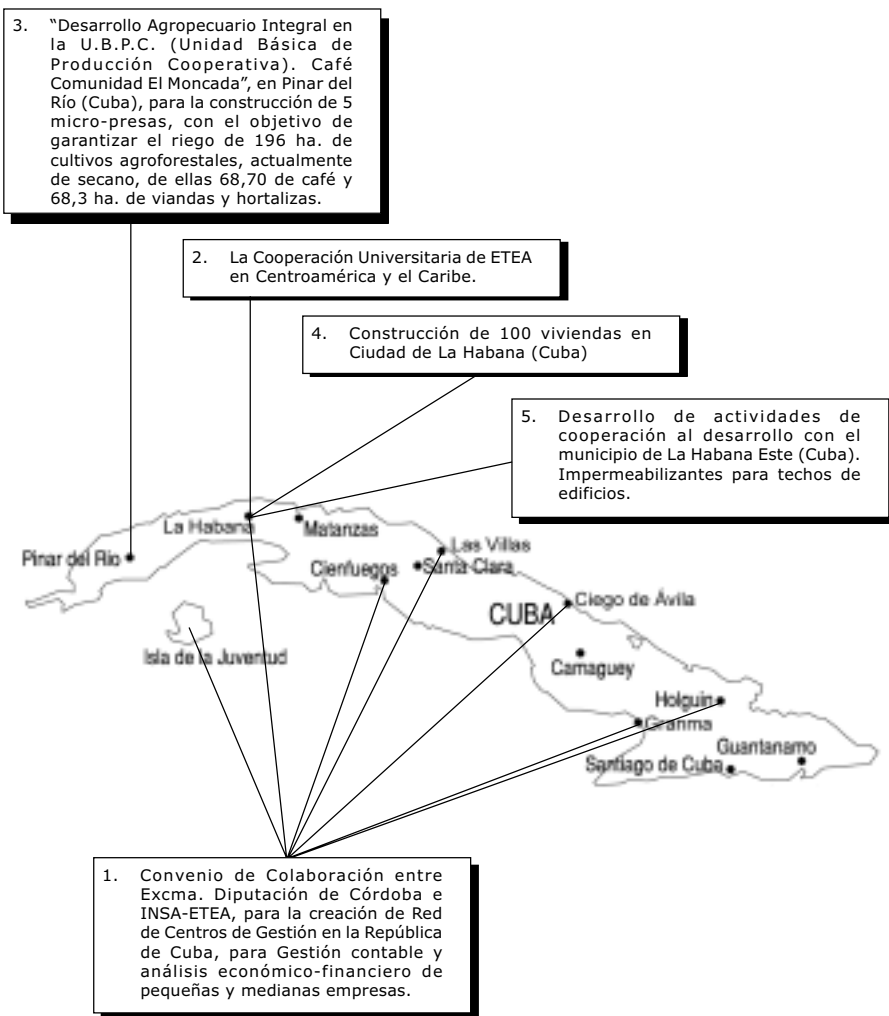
3. "Desarrollo Agropecuario Integral en la U.B.P.C. (Unidad Básica de Producción Cooperativa). Café Comunidad El Moncada", en Pinar del Río (Cuba), para la construcción de 5 micro-presas, con el objetivo de garantizar el riego de 196 ha. de cultivos agroforestales, actualmente de secano, de ellas 68,70 de café y 68,3 ha. de viandas y hortalizas.

2. La Cooperación Universitaria de ETEA en Centroamérica y el Caribe.

4. Construcción de 100 viviendas en Ciudad de La Habana (Cuba)

5. Desarrollo de actividades de cooperación al desarrollo con el municipio de La Habana Este (Cuba). Impermeabilizantes para techos de edificios.

La Habana
Matanzas
Pinar del Río
Las Villas
Cienfuegos
Santa Clara
CUBA
Ciego de Ávila
Isla de la Juventud
Camaguey
Holguin
Granma
Guantanamo
Santiago de Cuba

1. Convenio de Colaboración entre Excma. Diputación de Córdoba e INSA-ETEA, para la creación de Red de Centros de Gestión en la República de Cuba, para Gestión contable y análisis económico-financiero de pequeñas y medianas empresas.